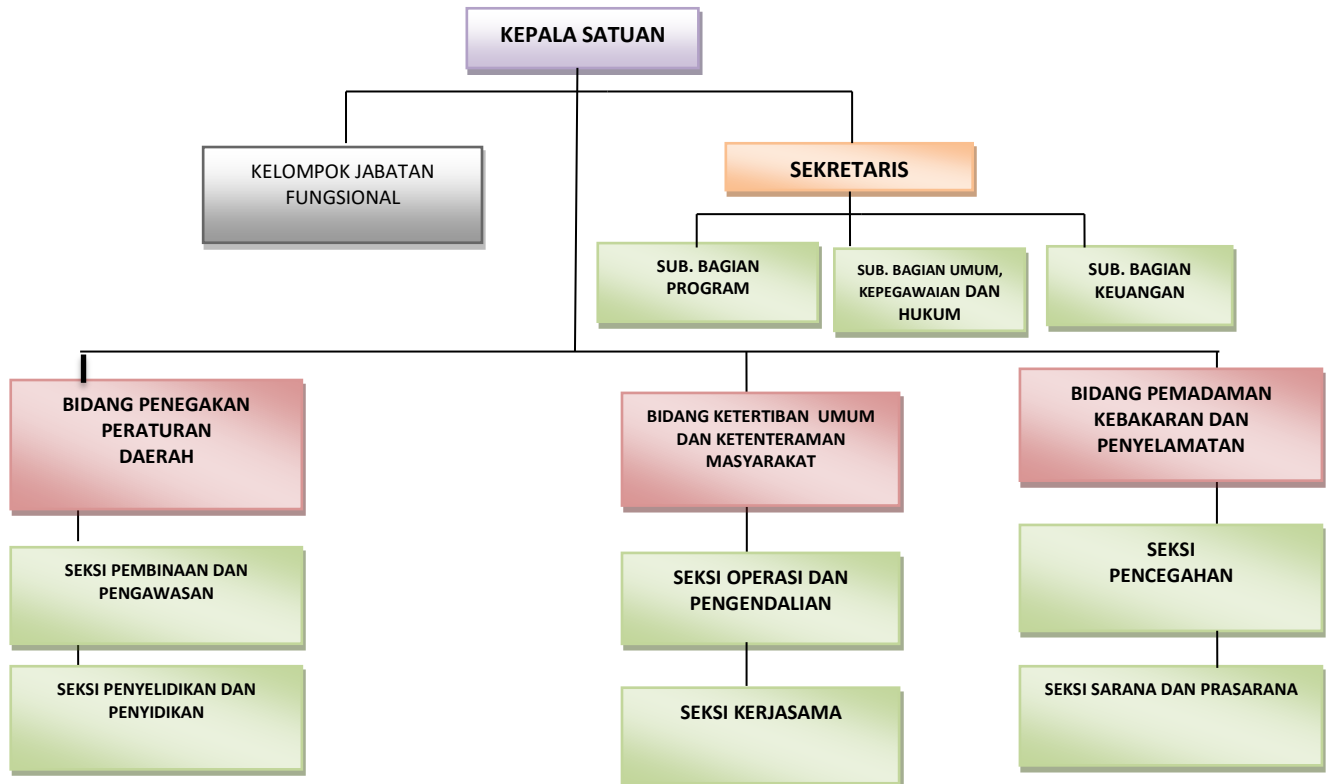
KEPALA SATUAN

KELOMPOK JABATAN FUNGSIONAL

SEKRETARIS

SUB. BAGIAN PROGRAM

SUB. BAGIAN UMUM, KEPEGAWAIAN DAN HUKUM

SUB. BAGIAN KEUANGAN

BIDANG PENEGAKAN PERATURAN DAERAH

SEKSI PEMBINAAN DAN PENGAWASAN

SEKSI PENYELIDIKAN DAN PENYIDIKAN

BIDANG KETERTIBAN UMUM DAN KETENTERAMAN MASYARAKAT

SEKSI OPERASI DAN PENGENDALIAN

SEKSI KERJASAMA

BIDANG PEMADAMAN KEBAKARAN DAN PENYELAMATAN

SEKSI PENCEGAHAN

SEKSI SARANA DAN PRASARANA